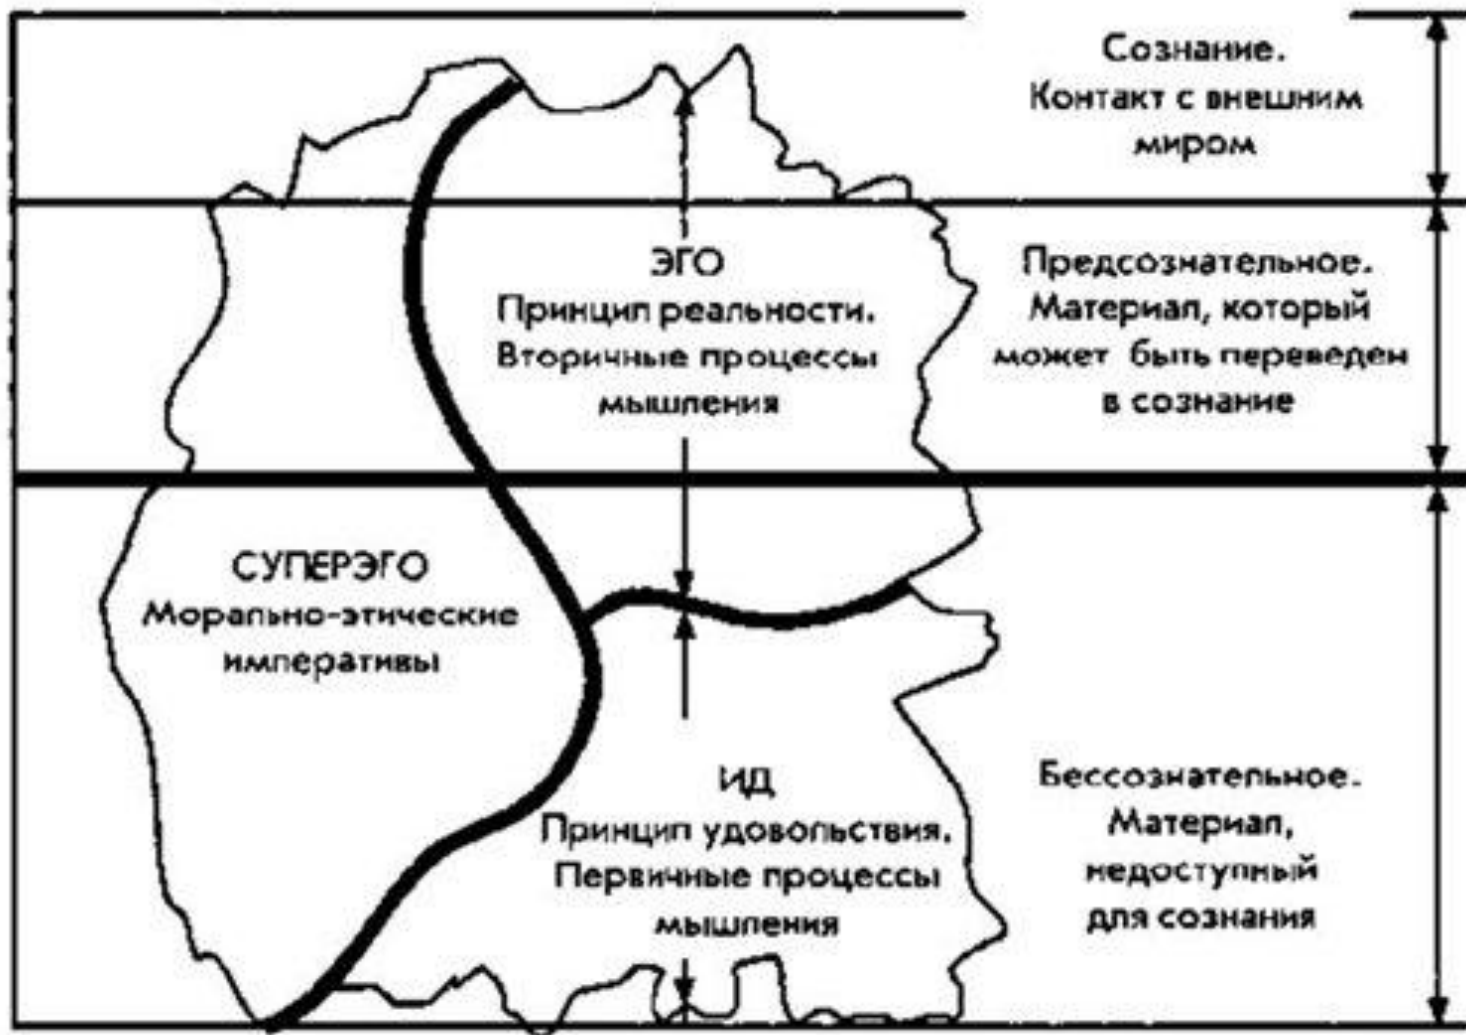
Сознание. Контакт с внешним миром

ЭГО
Принцип реальности.
Вторичные процессы мышления

Предсознательное. Материал, который может быть переведен в сознание

СУПЕРЭГО
Морально-этические императивы

ИД
Принцип удовольствия.
Первичные процессы мышления

Бессознательное. Материал, недоступный для сознания